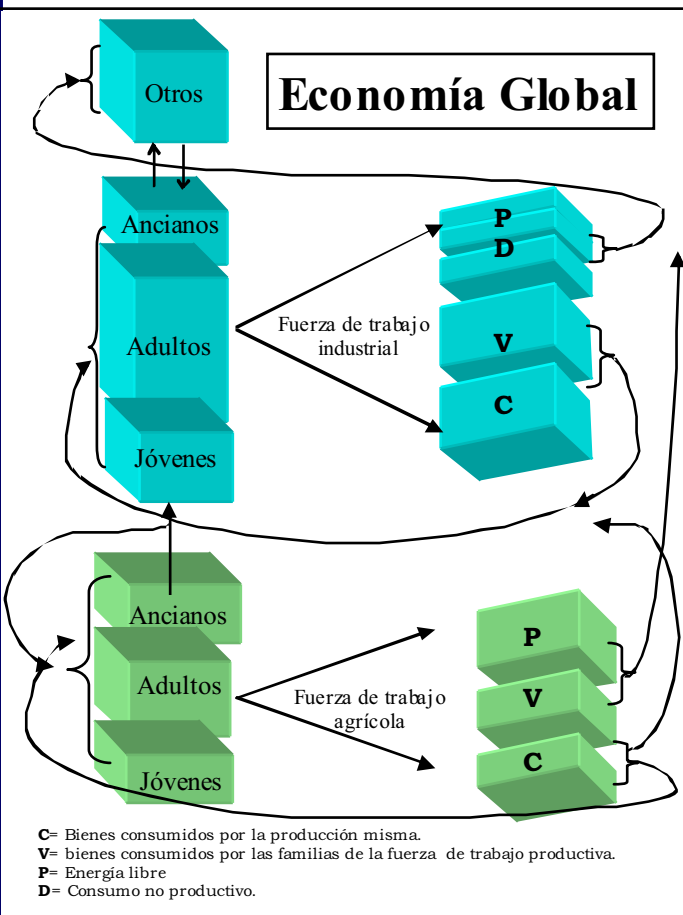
Economía Global

Otros

Ancianos

Adultos

Jóvenes

Fuerza de trabajo industrial

P

D

V

C

Ancianos

Adultos

Jóvenes

Fuerza de trabajo agrícola

P

V

C

**C**= Bienes consumidos por la producción misma.
**V**= bienes consumidos por las familias de la fuerza de trabajo productiva.
**P**= Energía libre
**D**= Consumo no productivo.